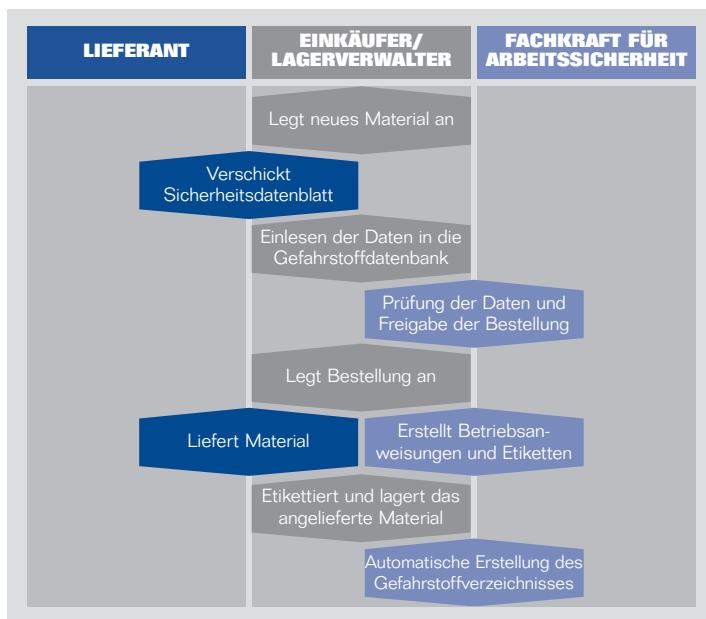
LIEFERANT

EINKÄUFER/ LAGERVERWALTER

FACHKRAFT FÜR ARBEITSSICHERHEIT

Legt neues Material an

Verschickt Sicherheitsdatenblatt

Einlesen der Daten in die Gefahrstoffdatenbank

Prüfung der Daten und Freigabe der Bestellung

Legt Bestellung an

Liefert Material

Erstellt Betriebsanweisungen und Etiketten

Etikettiert und lagert das angelieferte Material

Automatische Erstellung des Gefahrstoffverzeichnisses